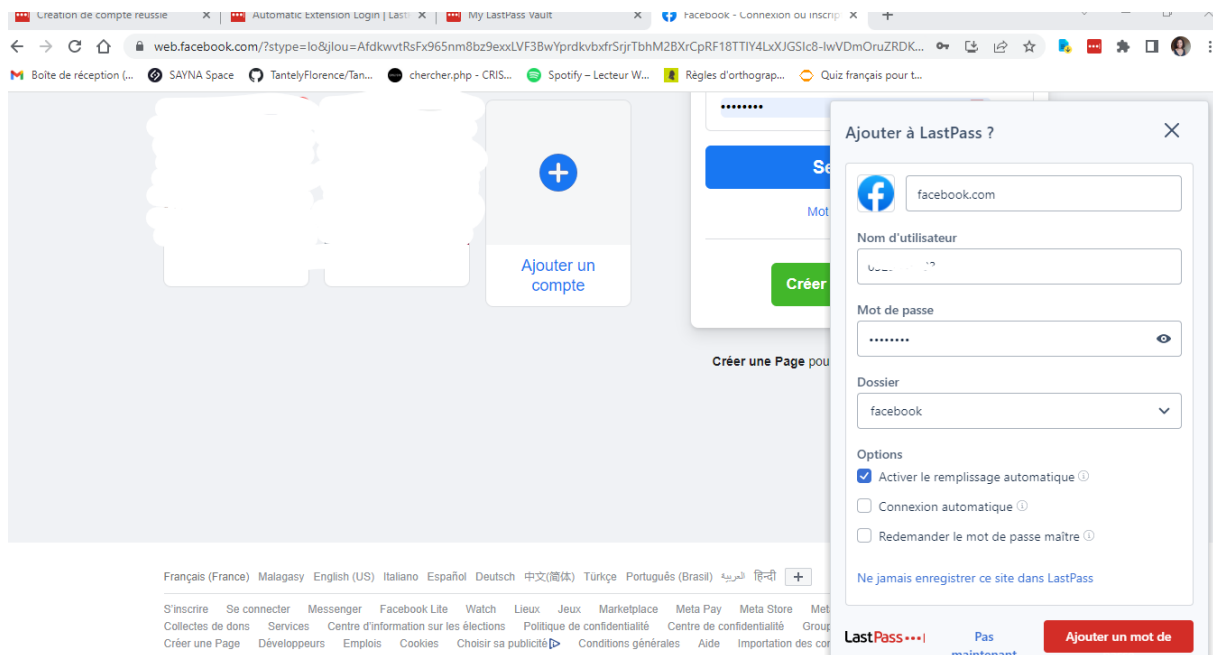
Creation de compte reussie ✕ Automatic Extension Login | Last ✕ My LastPass Vault ✕ Facebook - Connexion ou inscrip ✕ +

web.facebook.com/?stype=lo&jlou=AfdkwvtRsFx965nm8bz9exxLVF3BwYprdkvbxfrSrjrTbhM2BXrCpRF18TTIY4LxXJGSIc8-lwVDmOruZRDK...

Boîte de réception (... SAYNA Space TantelyFlorence/Tan... chercher.php - CRIS... Spotify – Lecteur W... Règles d'orthograp... Quiz français pour t...

Ajouter un compte

••••••••

Se

Mot

Créer

Créer une Page pou

Ajouter à LastPass ?

facebook.com

Nom d'utilisateur

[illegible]

Mot de passe

••••••••

Dossier

facebook

Options

Activer le remplissage automatique

Connexion automatique

Redemander le mot de passe maître

Ne jamais enregistrer ce site dans LastPass

LastPass•••|

Pas maintenant

Ajouter un mot de

Français (France) Malagasy English (US) Italiano Español Deutsch 中文(简体) Türkçe Português (Brasil) العربية हिन्दी +

S'inscrire Se connecter Messenger Facebook Lite Watch Lieux Jeux Marketplace Meta Pay Meta Store Met
Collectes de dons Services Centre d'information sur les élections Politique de confidentialité Centre de confidentialité Group
Créer une Page Développeurs Emplois Cookies Choisir sa publicité Conditions générales Aide Importation des co